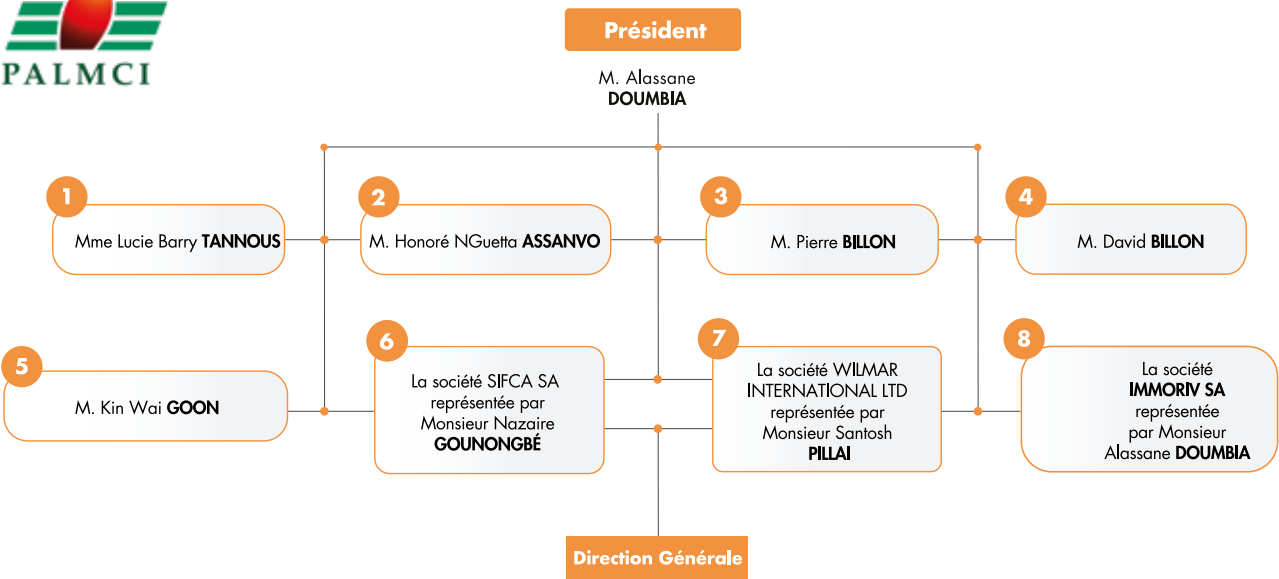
PALMCI

Président

M. Alassane DOUMBIA

1
Mme Lucie Barry TANNOUS

2
M. Honoré NGuetta ASSANVO

3
M. Pierre BILLON

4
M. David BILLON

5
M. Kin Wai GOON

6
La société SIFCA SA représentée par Monsieur Nazaire GOUNONGBÉ

7
La société WILMAR INTERNATIONAL LTD représentée par Monsieur Santosh PILLAI

8
La société IMMORIV SA représentée par Monsieur Alassane DOUMBIA

Direction Générale